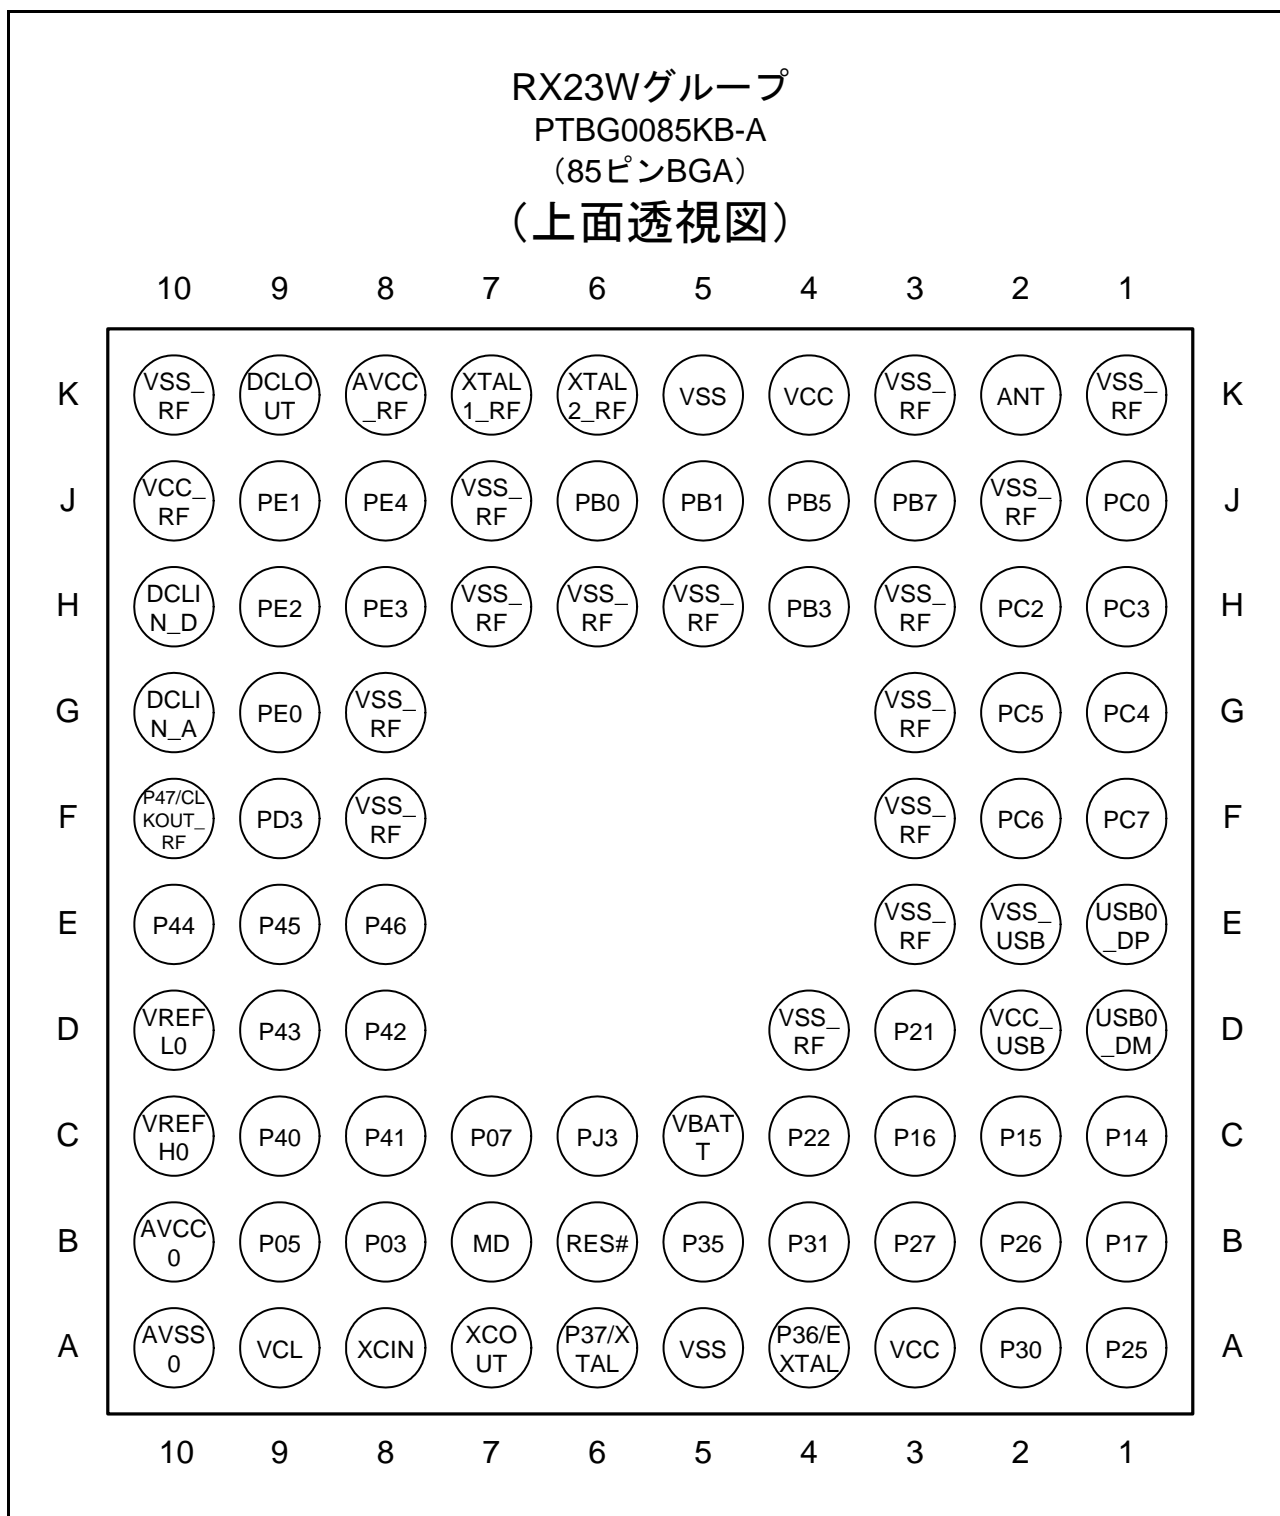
RX23Wグループ
PTBG0085KB-A
（85ピンBGA）
（上面透視図）

| | 10 | 9 | 8 | 7 | 6 | 5 | 4 | 3 | 2 | 1 | |
|---|---|---|---|---|---|---|---|---|---|---|---|
| K | VSS_RF | DCLOUT | AVCC_RF | XTAL1_RF | XTAL2_RF | VSS | VCC | VSS_RF | ANT | VSS_RF | K |
| J | VCC_RF | PE1 | PE4 | VSS_RF | PB0 | PB1 | PB5 | PB7 | VSS_RF | PC0 | J |
| H | DCLIN_D | PE2 | PE3 | VSS_RF | VSS_RF | VSS_RF | PB3 | VSS_RF | PC2 | PC3 | H |
| G | DCLIN_A | PE0 | VSS_RF | | | | | VSS_RF | PC5 | PC4 | G |
| F | P47/CLKOUT_RF | PD3 | VSS_RF | | | | | VSS_RF | PC6 | PC7 | F |
| E | P44 | P45 | P46 | | | | | VSS_RF | VSS_USB | USB0_DP | E |
| D | VREFL0 | P43 | P42 | | | | VSS_RF | P21 | VCC_USB | USB0_DM | D |
| C | VREFH0 | P40 | P41 | P07 | PJ3 | VBATT | P22 | P16 | P15 | P14 | C |
| B | AVCC0 | P05 | P03 | MD | RES# | P35 | P31 | P27 | P26 | P17 | B |
| A | AVSS0 | VCL | XCIN | XCOUT | P37/XTAL | VSS | P36/EXTAL | VCC | P30 | P25 | A |
| | 10 | 9 | 8 | 7 | 6 | 5 | 4 | 3 | 2 | 1 | |